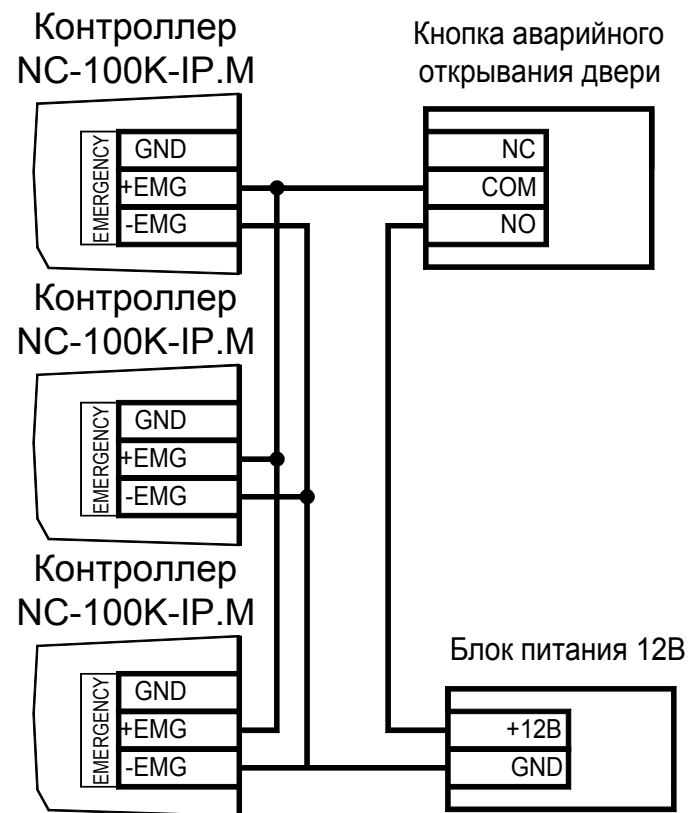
Контроллер NC-100K-IP.M

EMERGENCY
GND
+EMG
-EMG

Кнопка аварийного открывания двери

NC
COM
NO

Контроллер NC-100K-IP.M

EMERGENCY
GND
+EMG
-EMG

Контроллер NC-100K-IP.M

EMERGENCY
GND
+EMG
-EMG

Блок питания 12В

+12В
GND